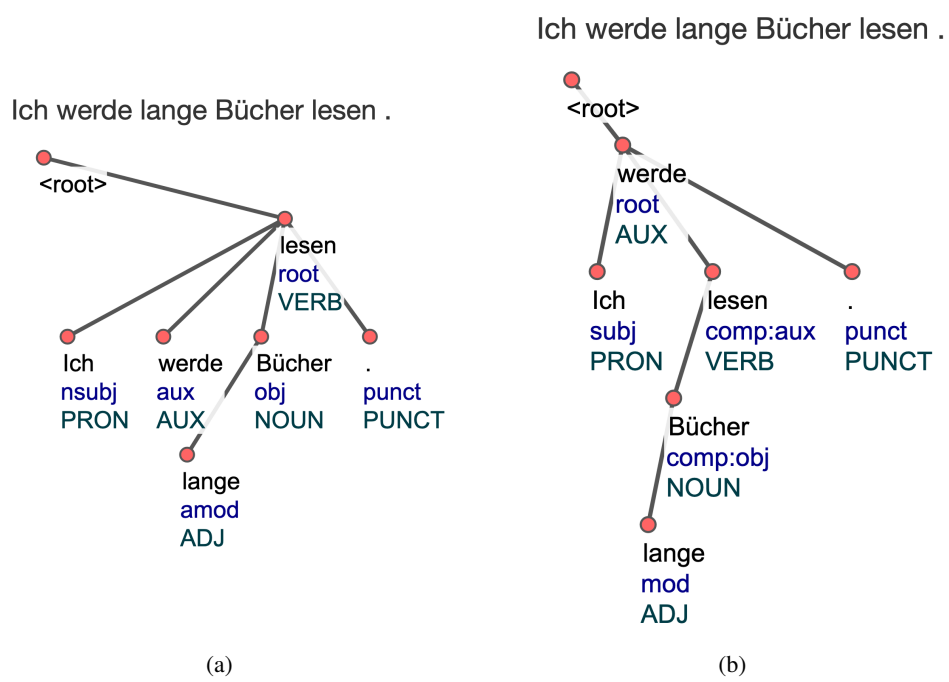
Ich werde lange Bücher lesen .

<root>

lesen
root
VERB

Ich
nsubj
PRON

werde
aux
AUX

Bücher
obj
NOUN

.
punct
PUNCT

lange
amod
ADJ

(a)

Ich werde lange Bücher lesen .

<root>

werde
root
AUX

Ich
subj
PRON

lesen
comp:aux
VERB

.
punct
PUNCT

Bücher
comp:obj
NOUN

lange
mod
ADJ

(b)